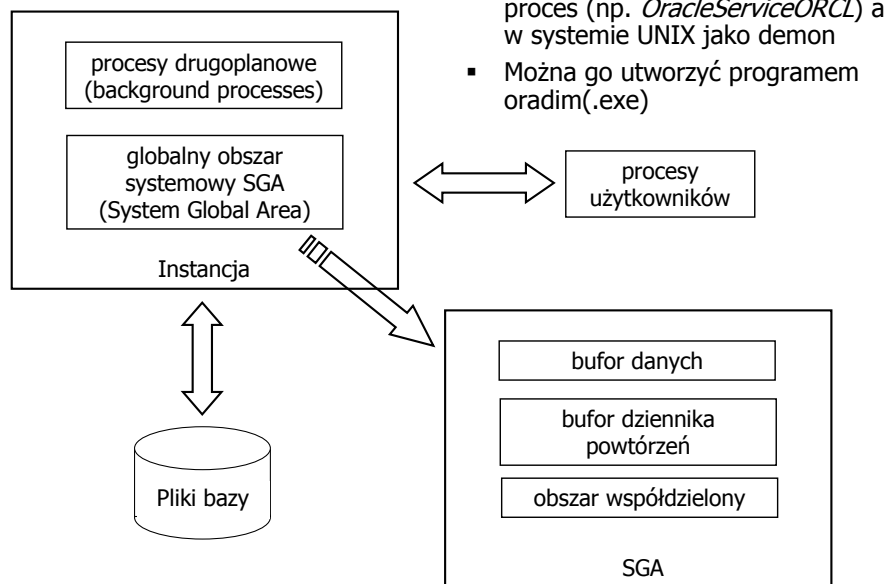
proces (np. *OracleServiceORCL*) a w systemie UNIX jako demon

- Można go utworzyć programem oradim(.exe)

procesy drugoplanowe (background processes)

globalny obszar systemowy SGA (System Global Area)

Instancja

procesy użytkowników

Pliki bazy

bufor danych

bufor dziennika powtórzeń

obszar współdzielony

SGA